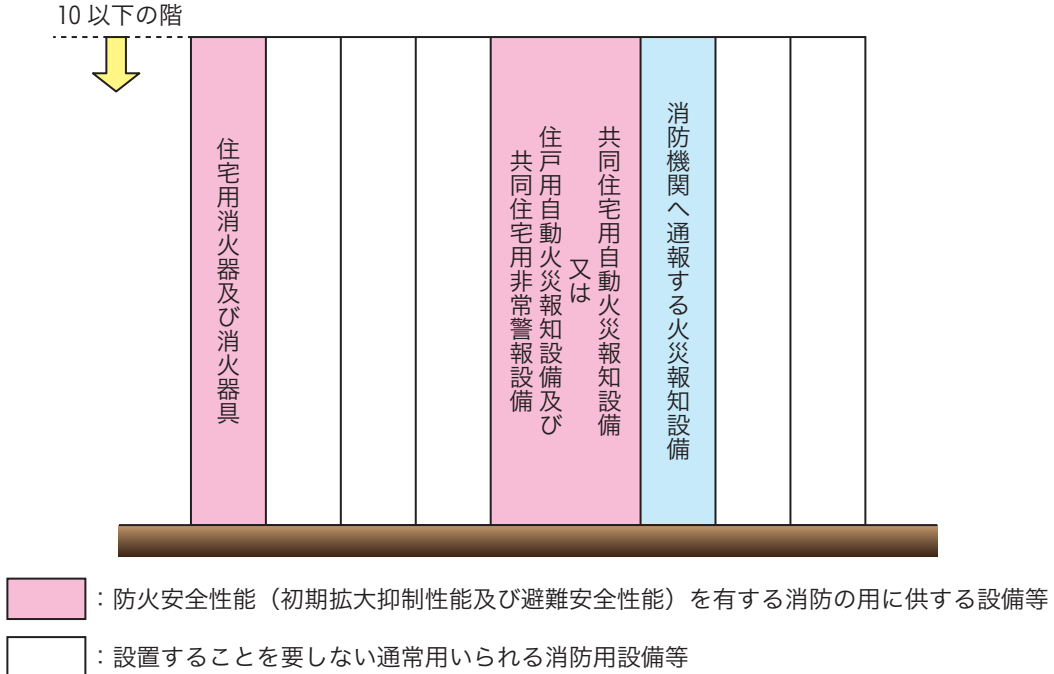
10 以下の階

住宅用消火器及び消火器具

共同住宅用自動火災報知設備
又は
住戸用自動火災報知設備及び
共同住宅用非常警報設備

消防機関へ通報する火災報知設備

：防火安全性能（初期拡大抑制性能及び避難安全性能）を有する消防の用に供する設備等

：設置することを要しない通常用いられる消防用設備等